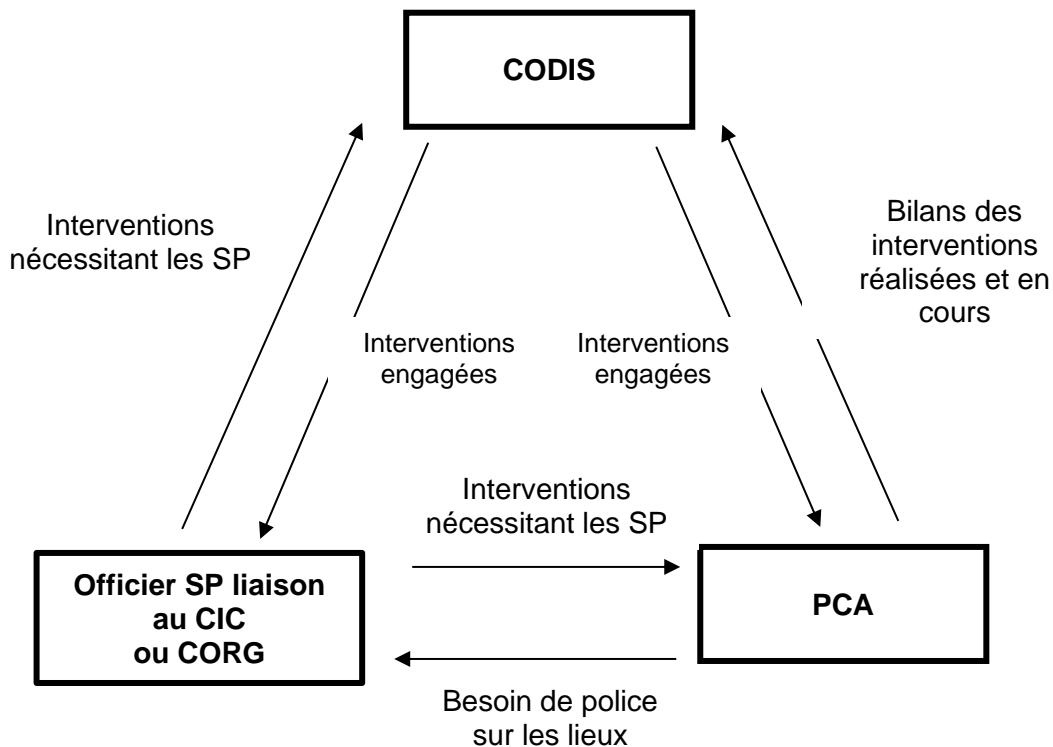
CODIS

Interventions nécessitant les SP

Interventions engagées

Interventions engagées

Bilans des interventions réalisées et en cours

Interventions nécessitant les SP

Officier SP liaison au CIC ou CORG

PCA

Besoin de police sur les lieux